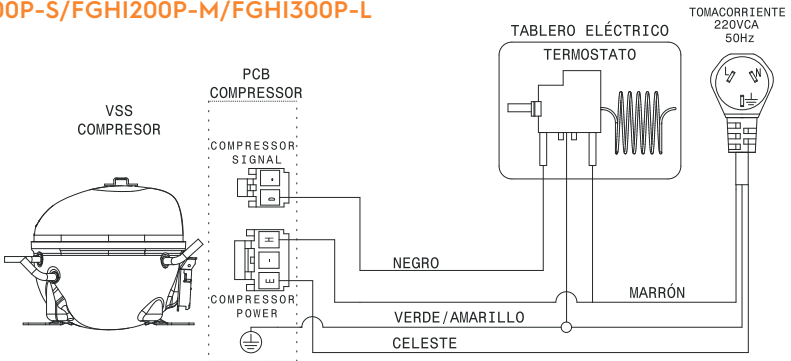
0P-S/FGHI200P-M/FGHI300P-L

TABLERO ELÉCTRICO

TERMOSTATO

TOMACORRIENTE
220VCA
50Hz

L
N

PCB
COMPRESSOR

VSS
COMPRESOR

COMPRESSOR
SIGNAL

H
L
E

NEGRO

MARRÓN

COMPRESSOR
POWER

VERDE/AMARILLO

CELESTE